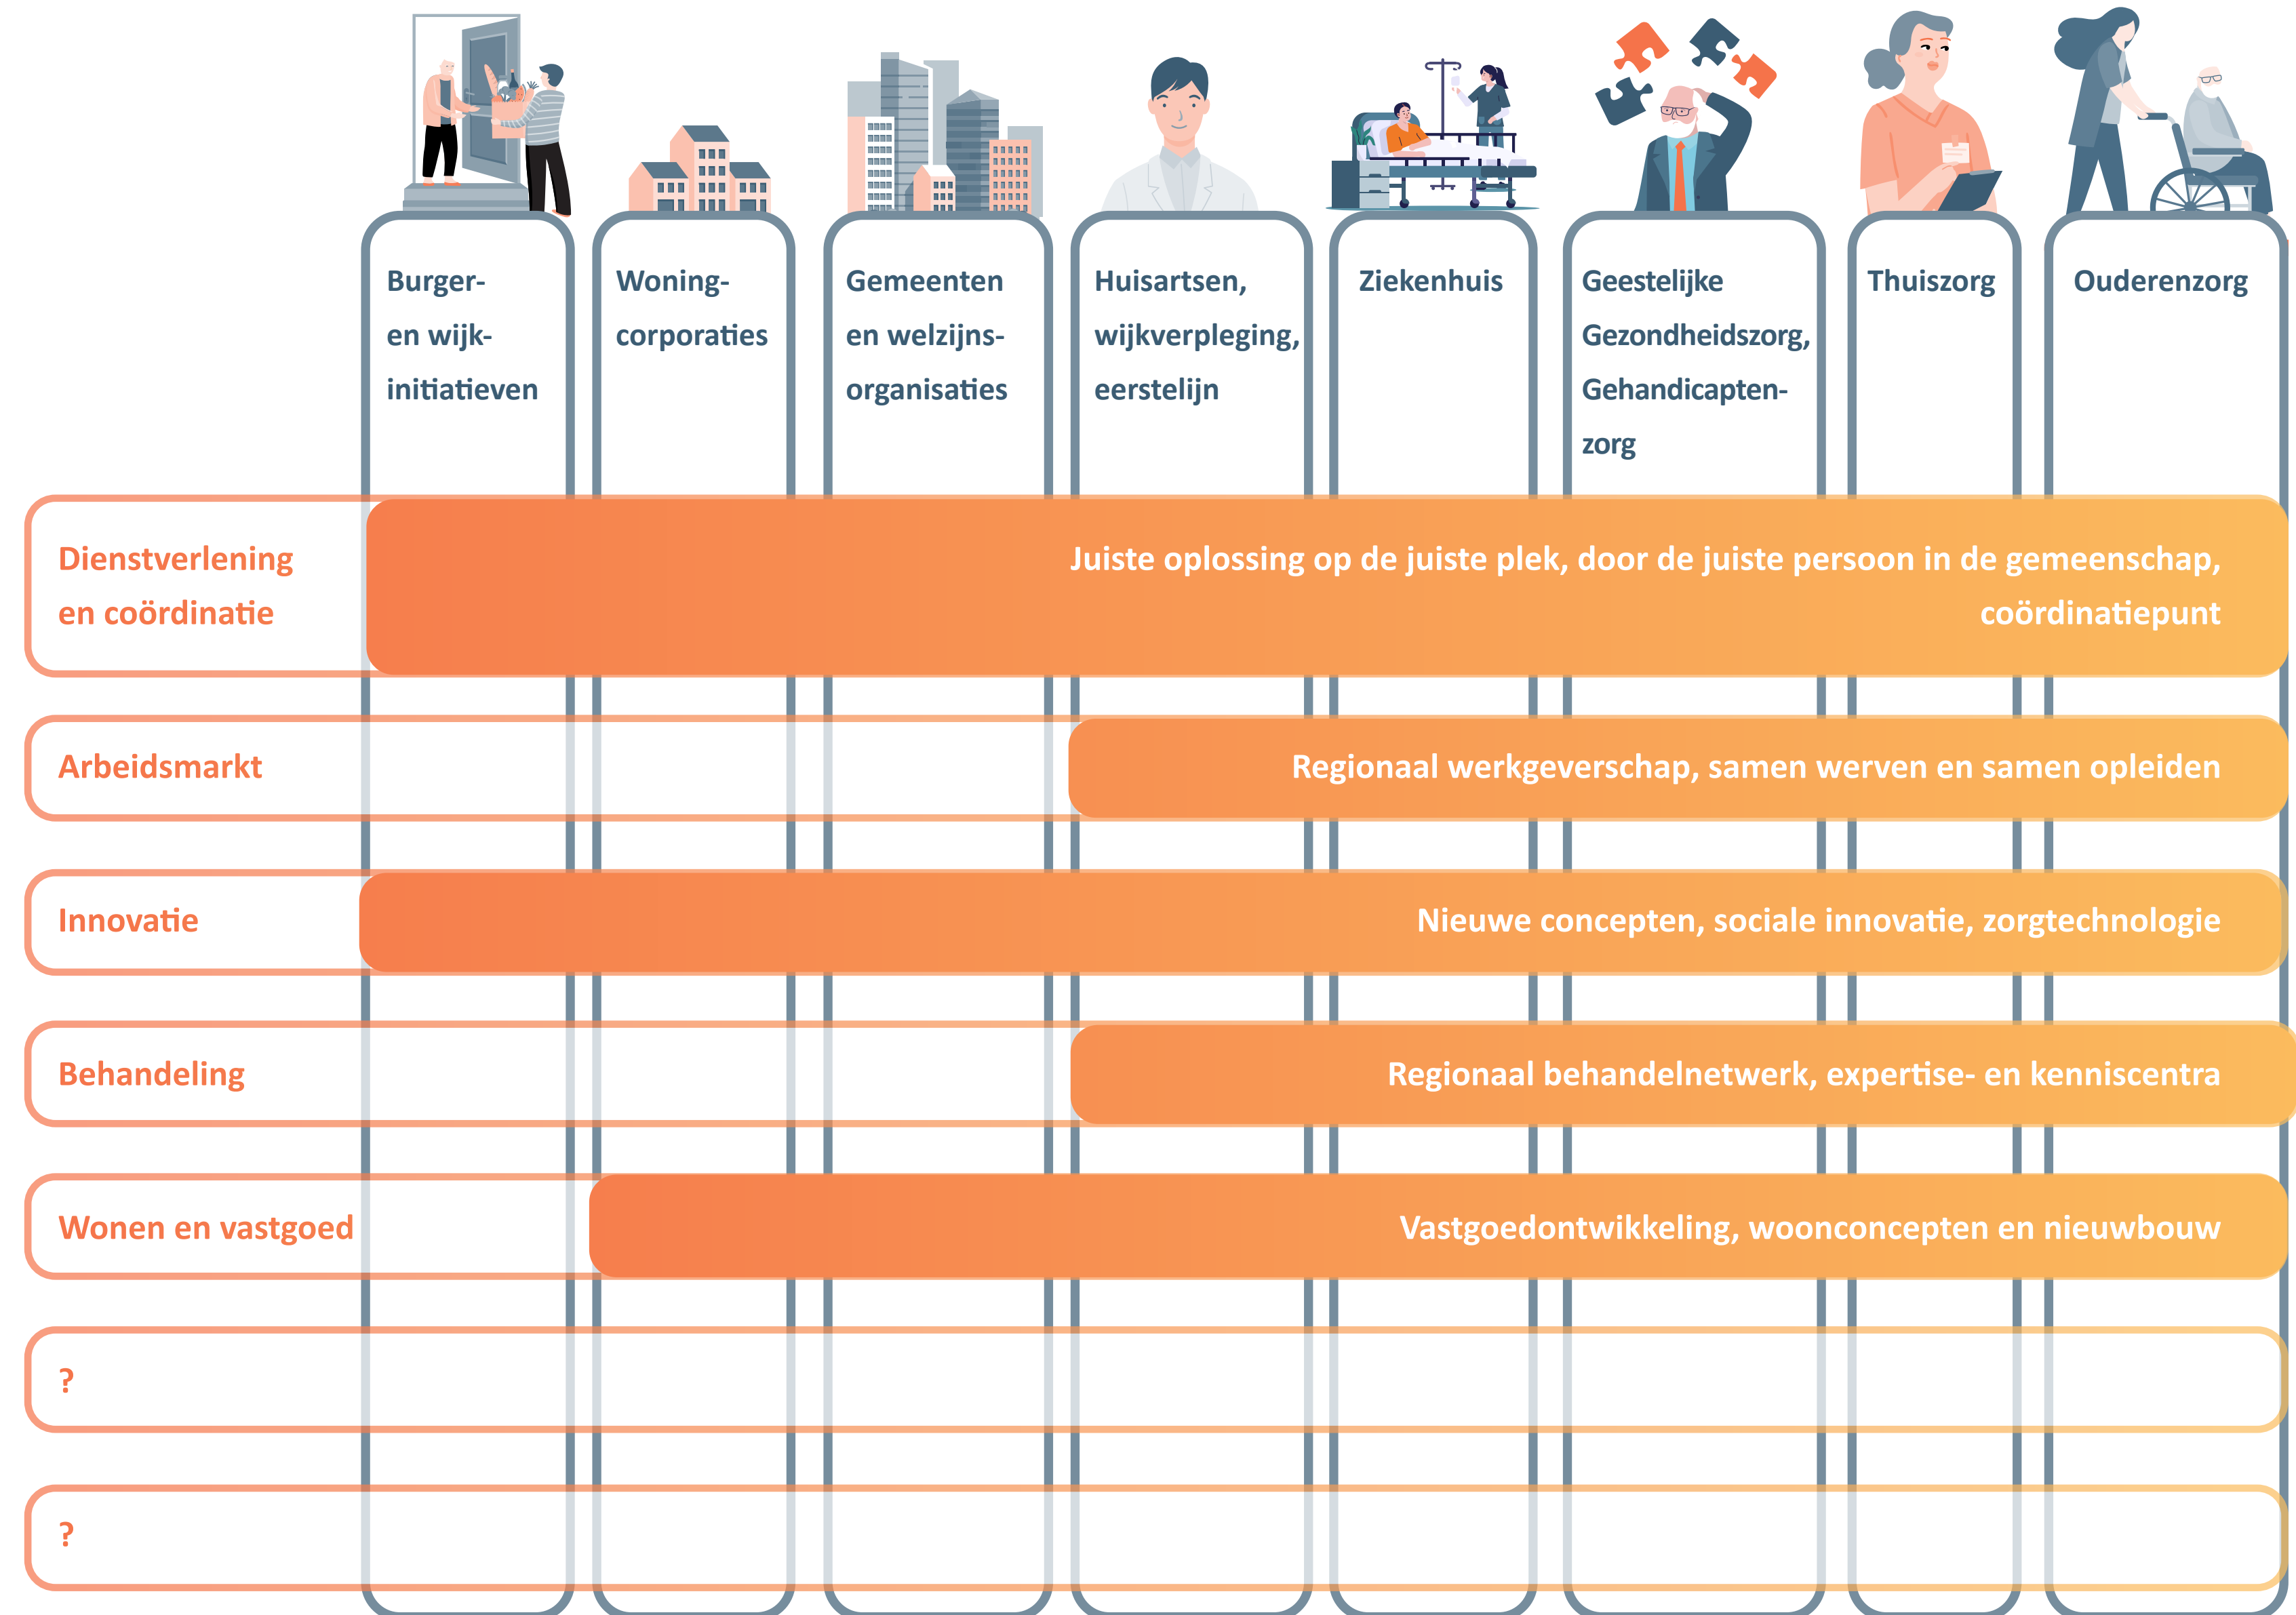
Burger- en wijk-initiatieven

Woning-corporaties

Gemeenten en welzijns-organisaties

Huisartsen, wijkverpleging, eerstelijn

Ziekenhuis

Geestelijke Gezondheidszorg, Gehandicapten-zorg

Thuiszorg

Ouderenzorg

Dienstverlening en coördinatie

Juiste oplossing op de juiste plek, door de juiste persoon in de gemeenschap, coördinatiepunt

Arbeidsmarkt

Regionaal werkgeverschap, samen werven en samen opleiden

Innovatie

Nieuwe concepten, sociale innovatie, zorgtechnologie

Behandeling

Regionaal behandelnetwerk, expertise- en kenniscentra

Wonen en vastgoed

Vastgoedontwikkeling, woonconcepten en nieuwbouw

?

?